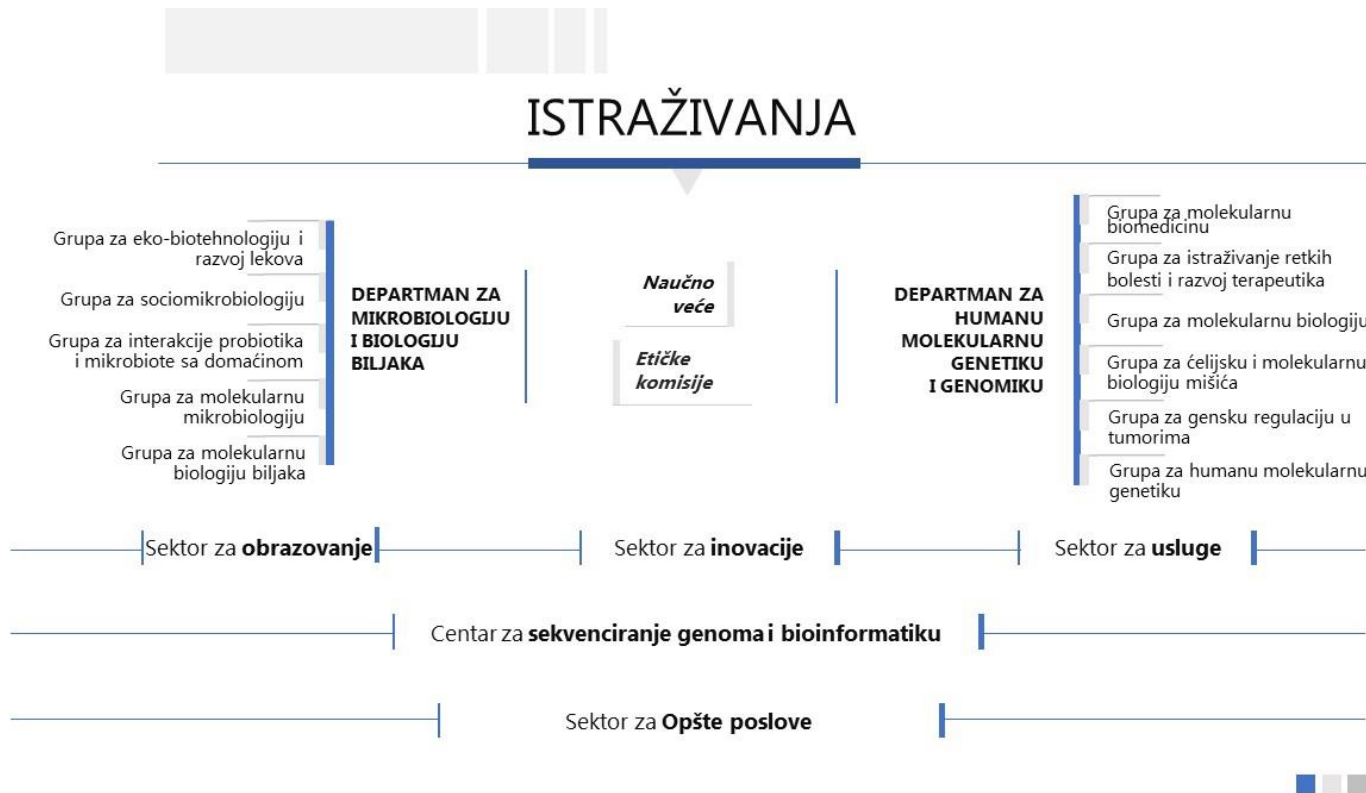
ISTRAŽIVANJA

Grupa za eko-biotehnologiju i razvoj lekova

Grupa za sociomikrobiologiju

Grupa za interakcije probiotika i mikrobiote sa domaćinom

Grupa za molekularnu mikrobiologiju

Grupa za molekularnu biologiju biljaka

DEPARTMAN ZA MIKROBIOLOGIJU I BIOLOGIJU BILJAKA

Naučno veće

Etičke komisije

DEPARTMAN ZA HUMANU MOLEKULARNU GENETIKU I GENOMIKU

Grupa za molekularnu biomedicinu

Grupa za istraživanje retkih bolesti i razvoj terapeutika

Grupa za molekularnu biologiju

Grupa za ćelijsku i molekularnu biologiju mišića

Grupa za gensku regulaciju u tumorima

Grupa za humanu molekularnu genetiku

Sektor za **obrazovanje**

Sektor za **inovacije**

Sektor za **usluge**

Centar za **sekvenciranje genoma i bioinformatiku**

Sektor za **Opšte poslove**